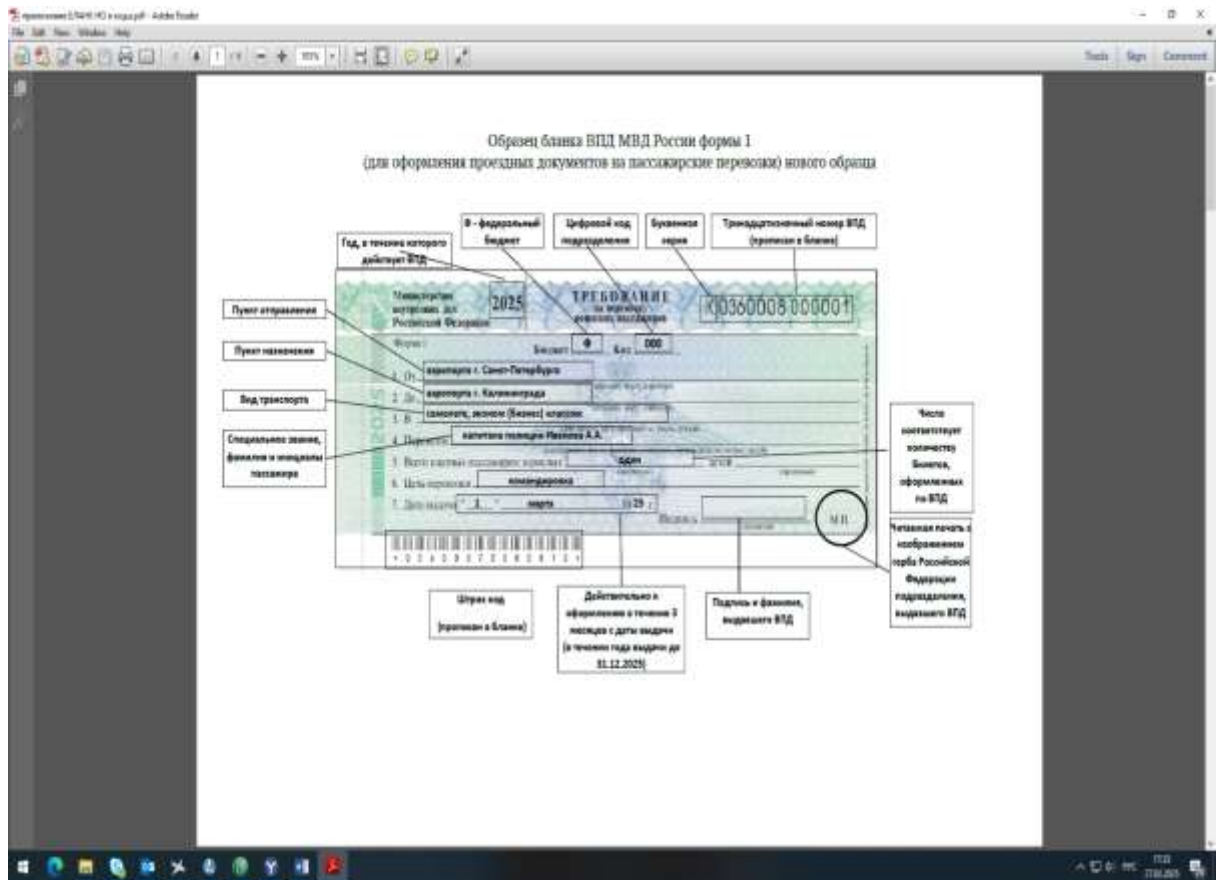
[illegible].pdf - Adobe Reader
File Edit View Window Help
Tools Sign Comment

Образец бланка ВПД МВД России формы 1
(для оформления проездных документов на пассажирские перевозки) нового образца

Год, в течение которого действует ВПД

Ф - федеральный бюджет

Цифровой код подразделения

Буквенная серия

Тринадцатизначный номер ВПД (прописан в бланке)

Министерство внутренних дел Российской Федерации

2025

ТРЕБОВАНИЕ
на перевозку воинских пассажиров

К 0360008 000001

Пункт отправления

Пункт назначения

Вид транспорта

Специальное звание, фамилия и инициалы пассажира

Форма 1
Бюджет Ф Код 000

1. От аэропорта г. Санкт-Петербурга
2. До аэропорта г. Калининграда
3. В самолете, эконом (бизнес) классом
4. Перевозка капитана полиции Иванова А.А.
5. Всего в местах пассажиров перевезти один
6. Цель перевозки командировка
7. Дата выдачи " 1 " марта 2025 г.
Подпись
М.П.

Число соответствует количеству билетов, оформленных по ВПД

Гербовая печать с изображением герба Российской Федерации подразделения, выдавшего ВПД

Штрих код (прописан в бланке)

Действительно к оформлению в течение 3 месяцев с даты выдачи (в течение года выдачи до 31.12.2025)

Подпись и фамилия, выдавшего ВПД